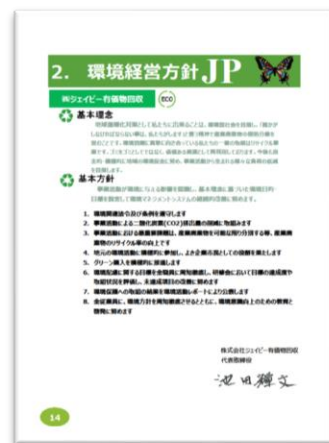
2. 環境経営方針JP

㈱ジェイピー有価物回収 ECO

基本理念

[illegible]

基本方針

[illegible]

1. 環境関連法令及び条例を遵守します
2. 事業活動による二酸化炭素(CO2)排出量の削減に取組みます
3. 事業活動における廃棄物削減は、産業廃棄物を可能な限り分別する事、産業廃棄物のリサイクル率の向上です
4. 地元の環境活動に積極的に参加し、より企業市民としての役割を果たします
5. グリーン購入を積極的に推進します
6. 環境方針に関する目標を全職員に周知徹底し、研修会に於いて目標の達成度や取組状況を評価し、主達成項目の改善に努めます
7. 環境活動への取組の結果を環境活動レポートにより公表します
8. 全従業員に、環境方針を周知徹底させるとともに、環境意識向上のための教育と啓発に努めます

株式会社ジェイピー有価物回収
代表取締役
池田輝文

14